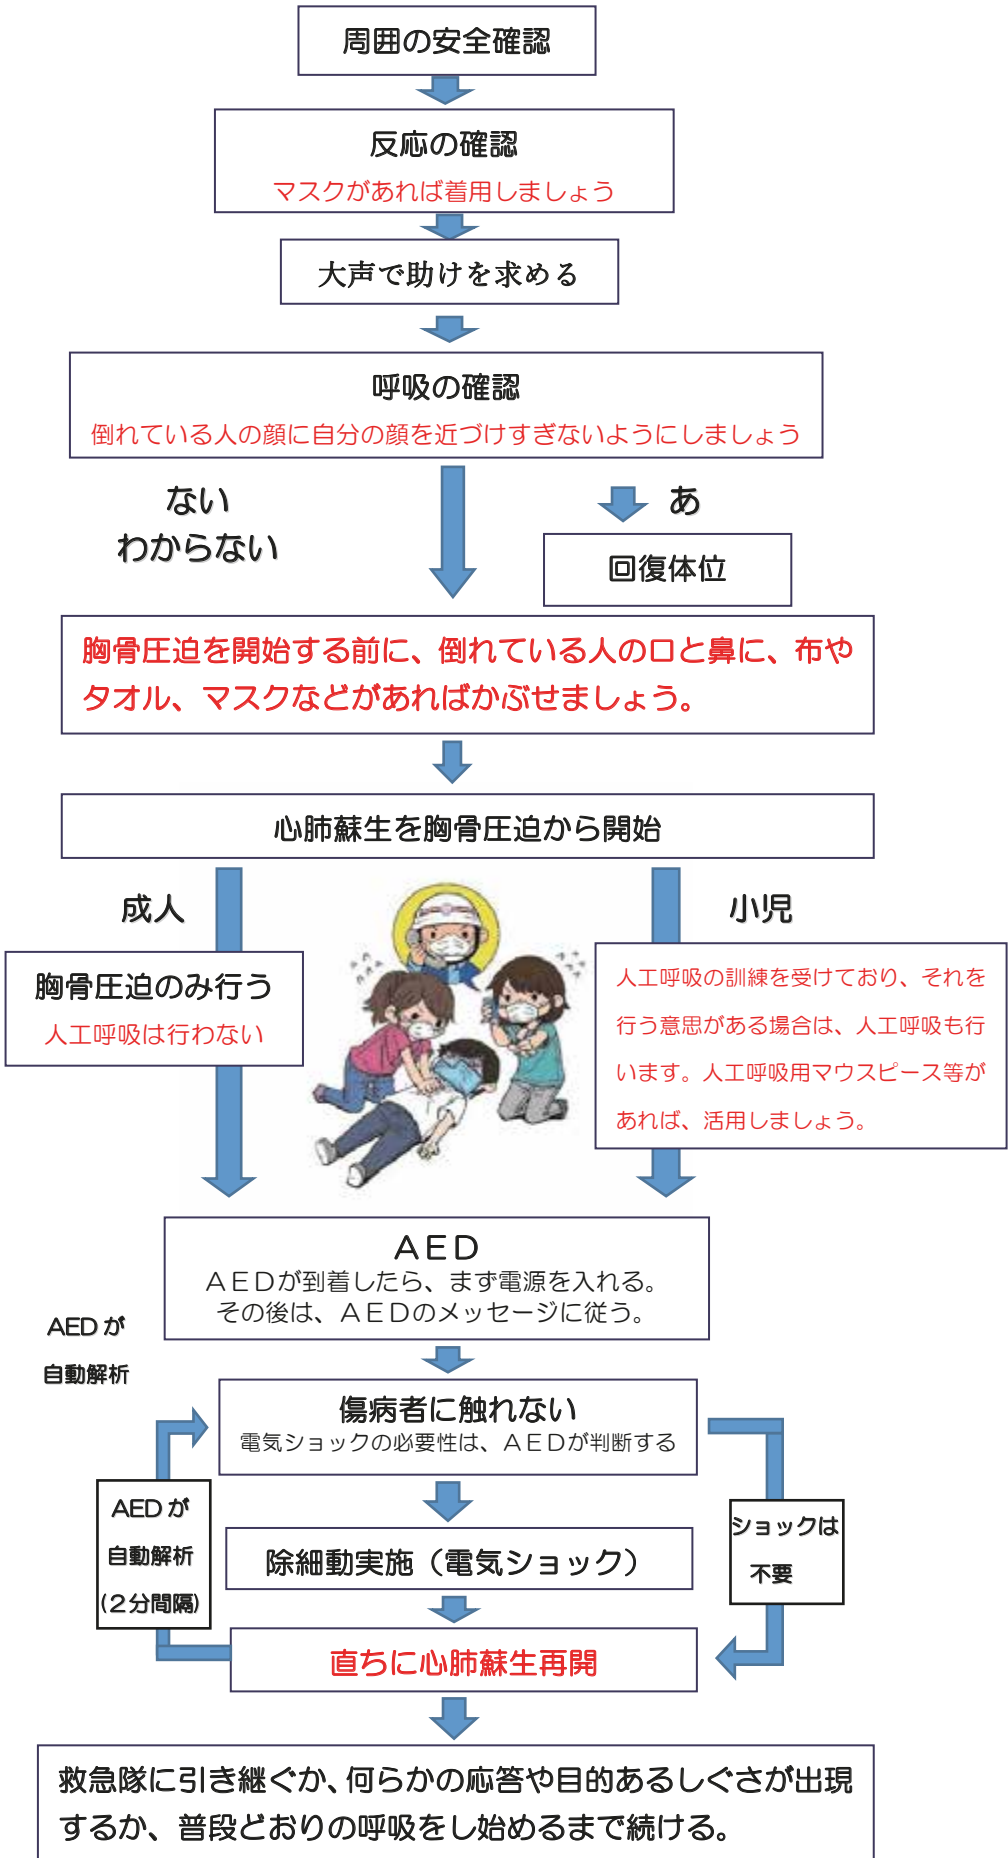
周囲の安全確認

反応の確認
マスクがあれば着用しましょう

大声で助けを求める

呼吸の確認
倒れている人の顔に自分の顔を近づけすぎないようにしましょう

ない
わからない

あ

回復体位

胸骨圧迫を開始する前に、倒れている人の口と鼻に、布やタオル、マスクなどがあればかぶせましょう。

心肺蘇生を胸骨圧迫から開始

成人

胸骨圧迫のみ行う
人工呼吸は行わない

小児

人工呼吸の訓練を受けており、それを行う意思がある場合は、人工呼吸も行います。人工呼吸用マウスピース等があれば、活用しましょう。

AED
AEDが到着したら、まず電源を入れる。
その後は、AEDのメッセージに従う。

AEDが
自動解析

傷病者に触れない
電気ショックの必要性は、AEDが判断する

AEDが
自動解析
(2分間隔)

除細動実施（電気ショック）

ショックは
不要

直ちに心肺蘇生再開

救急隊に引き継ぐか、何らかの応答や目的あるしぐさが出現するか、普段どおりの呼吸をし始めるまで続ける。